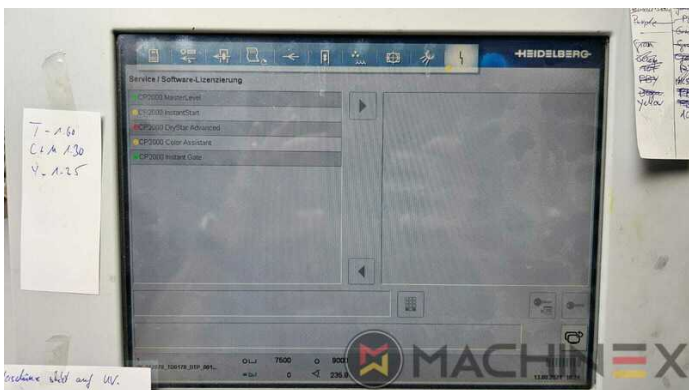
T - 1.60
C+M 1.30
Y - 1.25

HEIDELBERG

Service / Software-Lizenzierung

CP2000 MasterLevel
CP2000 InstantStart
CP2000 CityStar Advanced
CP2000 Color Assistant
CP2000 Instant Data

Purple
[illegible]
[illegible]
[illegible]
Yellow

7500
0
8001
0
235.9

MACHINEX

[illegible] auf UV.